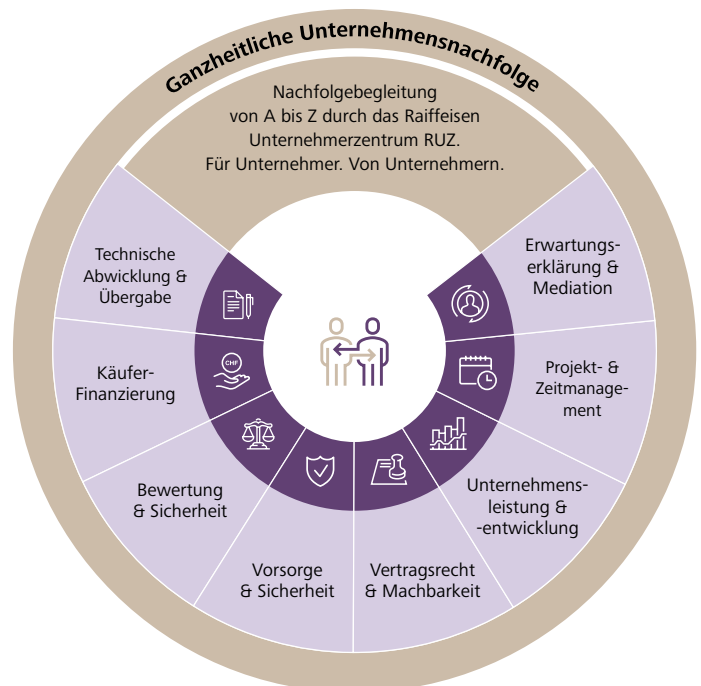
Ganzheitliche Unternehmensnachfolge

Nachfolgebegleitung von A bis Z durch das Raiffeisen Unternehmerzentrum RUZ. Für Unternehmer. Von Unternehmern.

Erwartungserklärung & Mediation

Projekt- & Zeitmanagement

Unternehmensleistung & -entwicklung

Vertragsrecht & Machbarkeit

Vorsorge & Sicherheit

Bewertung & Sicherheit

Käufer-Finanzierung

CHF

Technische Abwicklung & Übergabe